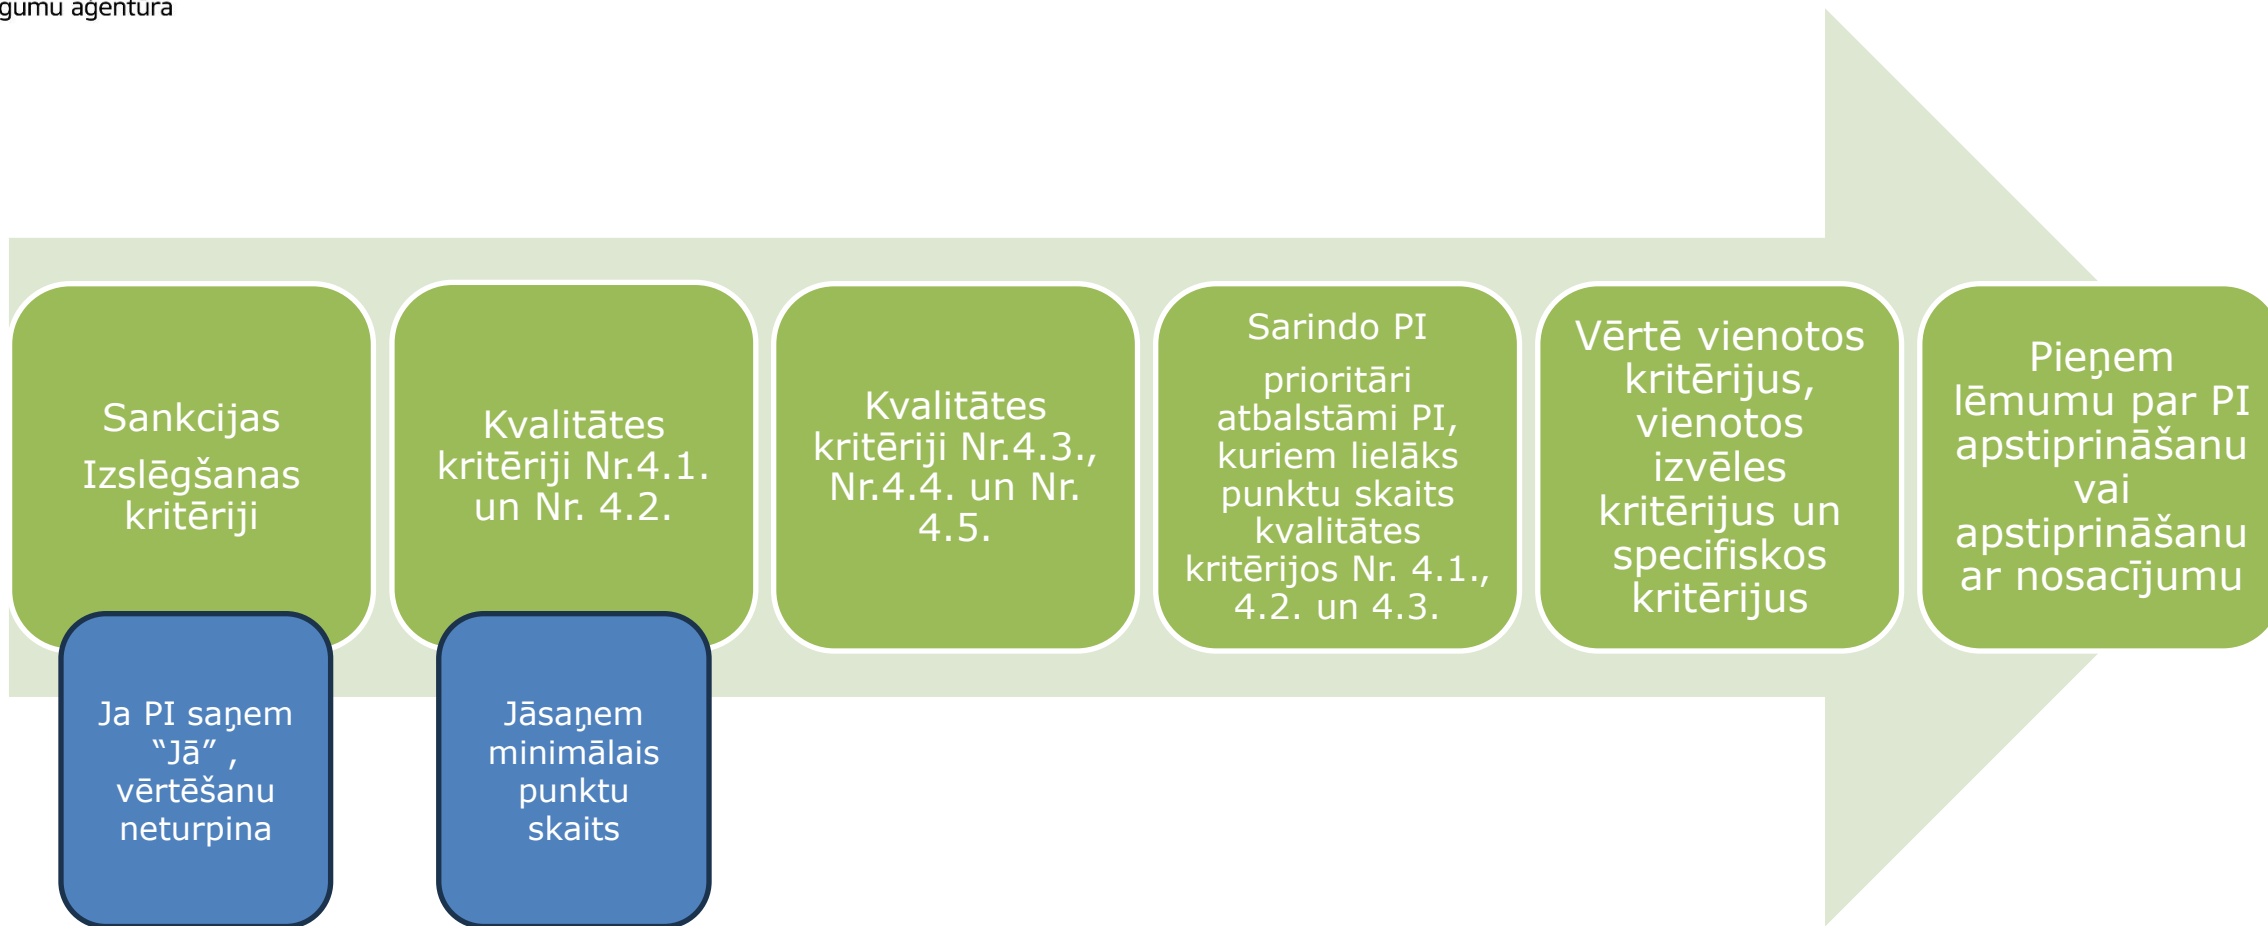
gumu agentura

Sankcijas
Izslēgšanas kritēriji

Ja PI saņem "Jā" , vērtēšanu neturpina

Kvalitātes kritēriji Nr.4.1. un Nr. 4.2.

Jāsaņem minimālais punktu skaits

Kvalitātes kritēriji Nr.4.3., Nr.4.4. un Nr. 4.5.

Sarindo PI
prioritāri atbalstāmi PI, kuriem lielāks punktu skaits kvalitātes kritērijos Nr. 4.1., 4.2. un 4.3.

Vērtē vienotos kritērijus, vienotos izvēles kritērijus un specifiskos kritērijus

Pieņem lēmumu par PI apstiprināšanu vai apstiprināšanu ar nosacījumu